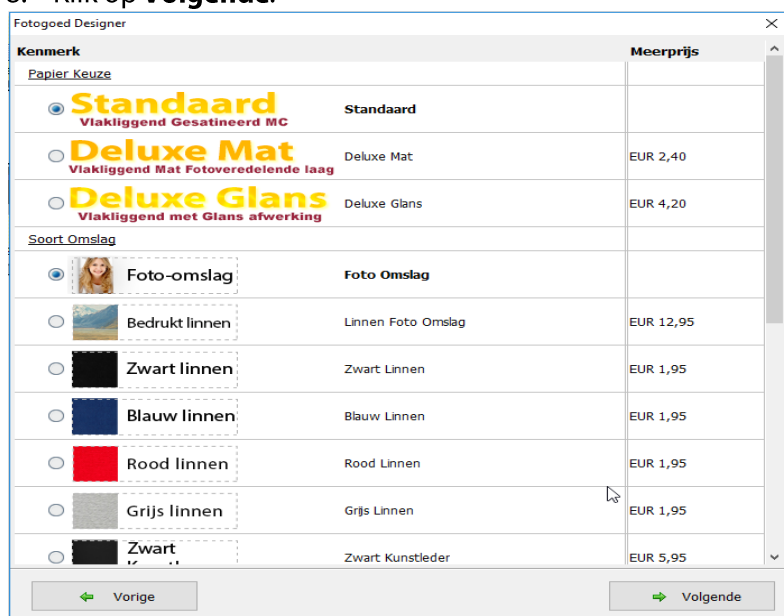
Fotogoed Designer

| Kenmerk | | Meerprijs |
|---|---|---|
| Papier Keuze | | |
| Standaard Vlakliggend Gesatineerd MC | Standaard | |
| Deluxe Mat Vlakliggend Mat Fotoveredelende laag | Deluxe Mat | EUR 2,40 |
| Deluxe Glans Vlakliggend met Glans afwerking | Deluxe Glans | EUR 4,20 |
| Soort Omslag | | |
| Foto-omslag | Foto Omslag | |
| Bedrukt linnen | Linnen Foto Omslag | EUR 12,95 |
| Zwart linnen | Zwart Linnen | EUR 1,95 |
| Blauw linnen | Blauw Linnen | EUR 1,95 |
| Rood linnen | Rood Linnen | EUR 1,95 |
| Grijs linnen | Grijs Linnen | EUR 1,95 |
| Zwart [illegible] | Zwart Kunstleder | EUR 5,95 |

Vorige

Volgende